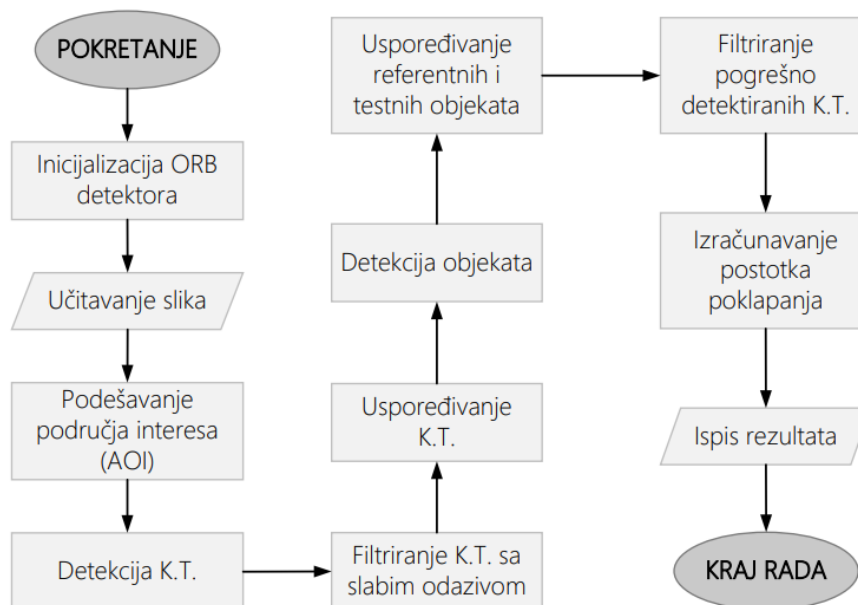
POKRETANJE

Inicijalizacija ORB detektora

Učitavanje slika

Podešavanje područja interesa (AOI)

Detekcija K.T.

Filtriranje K.T. sa slabim odazivom

Uspoređivanje K.T.

Detekcija objekata

Uspoređivanje referentnih i testnih objekata

Filtriranje pogrešno detektiranih K.T.

Izračunavanje postotka poklapanja

Ispis rezultata

KRAJ RADA